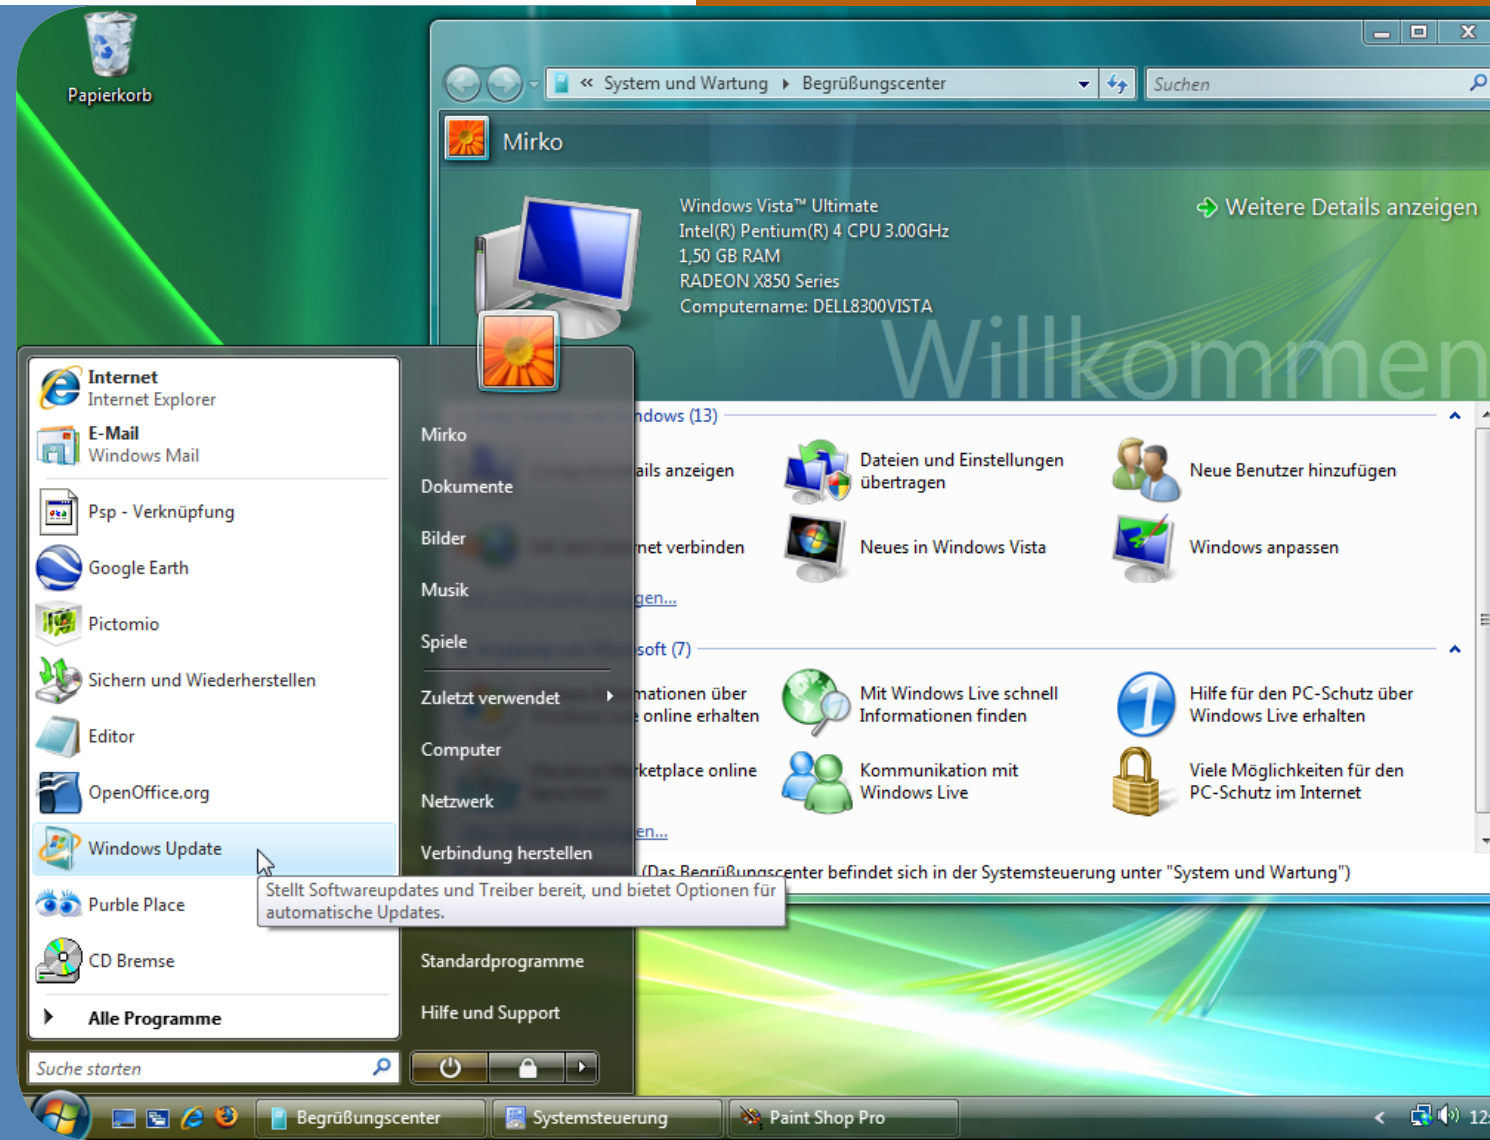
Papierkorb

« System und Wartung ▸ Begrüßungscenter

Suchen

Mirko

Windows Vista™ Ultimate
Intel(R) Pentium(R) 4 CPU 3.00GHz
1,50 GB RAM
RADEON X850 Series
Computername: DELL8300VISTA

Weitere Details anzeigen

Willkommen

ndows (13)

ails anzeigen

Dateien und Einstellungen übertragen

Neue Benutzer hinzufügen

net verbinden

Neues in Windows Vista

Windows anpassen

gen...

soft (7)

mationen über online erhalten

Mit Windows Live schnell Informationen finden

Hilfe für den PC-Schutz über Windows Live erhalten

ketplace online

Kommunikation mit Windows Live

Viele Möglichkeiten für den PC-Schutz im Internet

en...

(Das Begrüßungscenter befindet sich in der Systemsteuerung unter "System und Wartung")

Internet
Internet Explorer

E-Mail
Windows Mail

Psp - Verknüpfung

Google Earth

Pictomio

Sichern und Wiederherstellen

Editor

OpenOffice.org

Windows Update

Purble Place

CD Bremse

Alle Programme

Suche starten

Mirko

Dokumente

Bilder

Musik

Spiele

Zuletzt verwendet

Computer

Netzwerk

Verbindung herstellen

Stellt Softwareupdates und Treiber bereit, und bietet Optionen für automatische Updates.

Standardprogramme

Hilfe und Support

Begrüßungscenter

Systemsteuerung

Paint Shop Pro

12